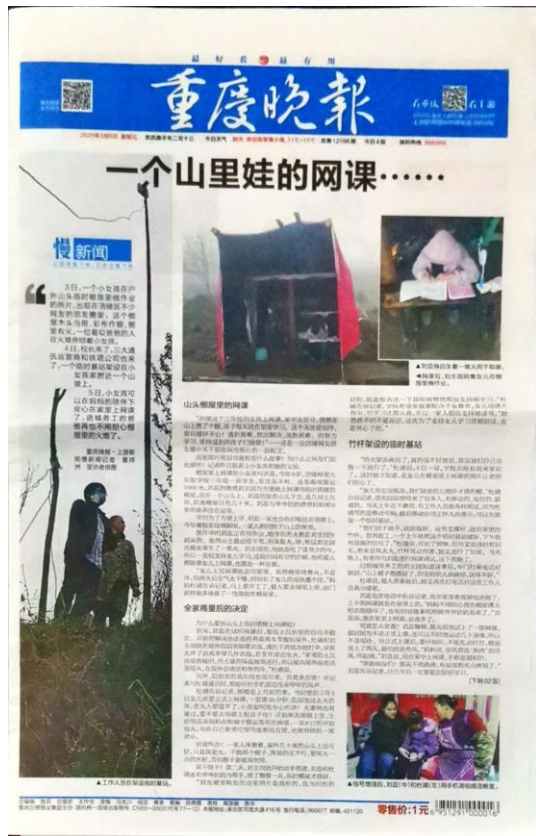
最好看 最有用

重庆晚报

2020年3月6日 星期五

一个山里娃的网课……

慢新闻

3日，一个小女孩在户外山头搭的棚屋里做作业的照片，在城市南部区不少网友的朋友圈里，这个棚屋木头当柱，彩布作壁，棚里有灯，一位哥伦比亚的人在火塘旁听着小女孩。

4日，有消息了，三大通讯运营商和铁塔公司也来了，一个临时基站架设在小女孩家附近一个山坡上。

5日，小女孩可以在自己的房间里上网课了，这场关于一个山里娃网课的故事，也得到了一个圆满的结局。

重庆晚报-上游新闻 记者 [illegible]

山头棚屋里的网课

全家商量后的决定

竹杆架设的临时基站

▲小女孩在家中上网课，她的网课得到了很多人的帮助。

▲工作人员在架设临时基站。

▲在临时基站架设后，刘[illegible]和家人在家中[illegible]

零售价：1元

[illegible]